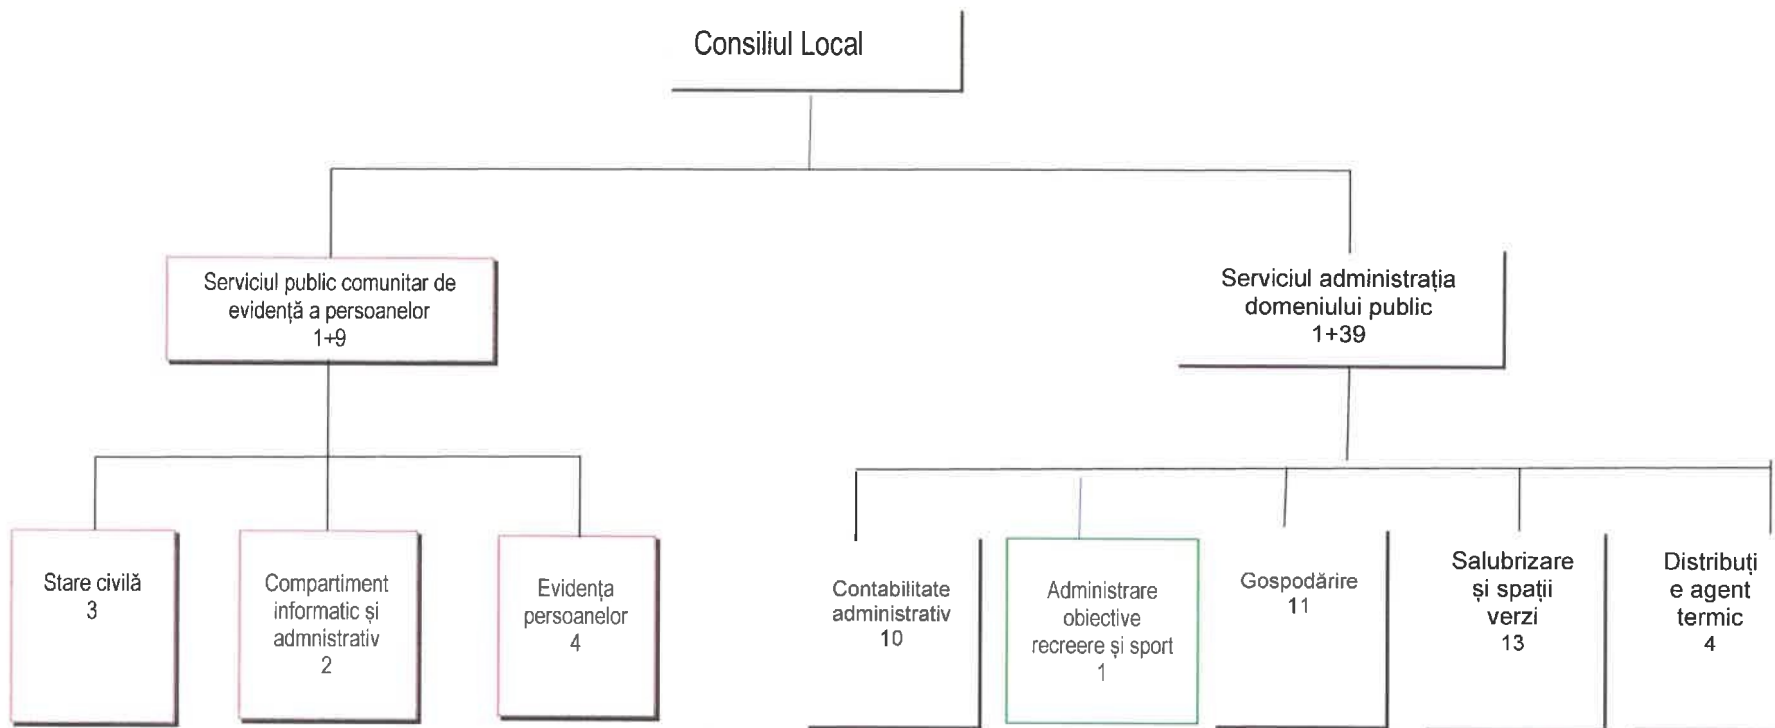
Consiliul Local

Serviciul public comunitar de evidență a persoanelor
1+9

Serviciul administrația domeniului public
1+39

Stare civilă
3

Compartiment informatic și admnistrativ
2

Evidența persoanelor
4

Contabilitate administrativ
10

Administrare obiective recreere și sport
1

Gospodărire
11

Salubrizare și spații verzi
13

Distribuți e agent termic
4